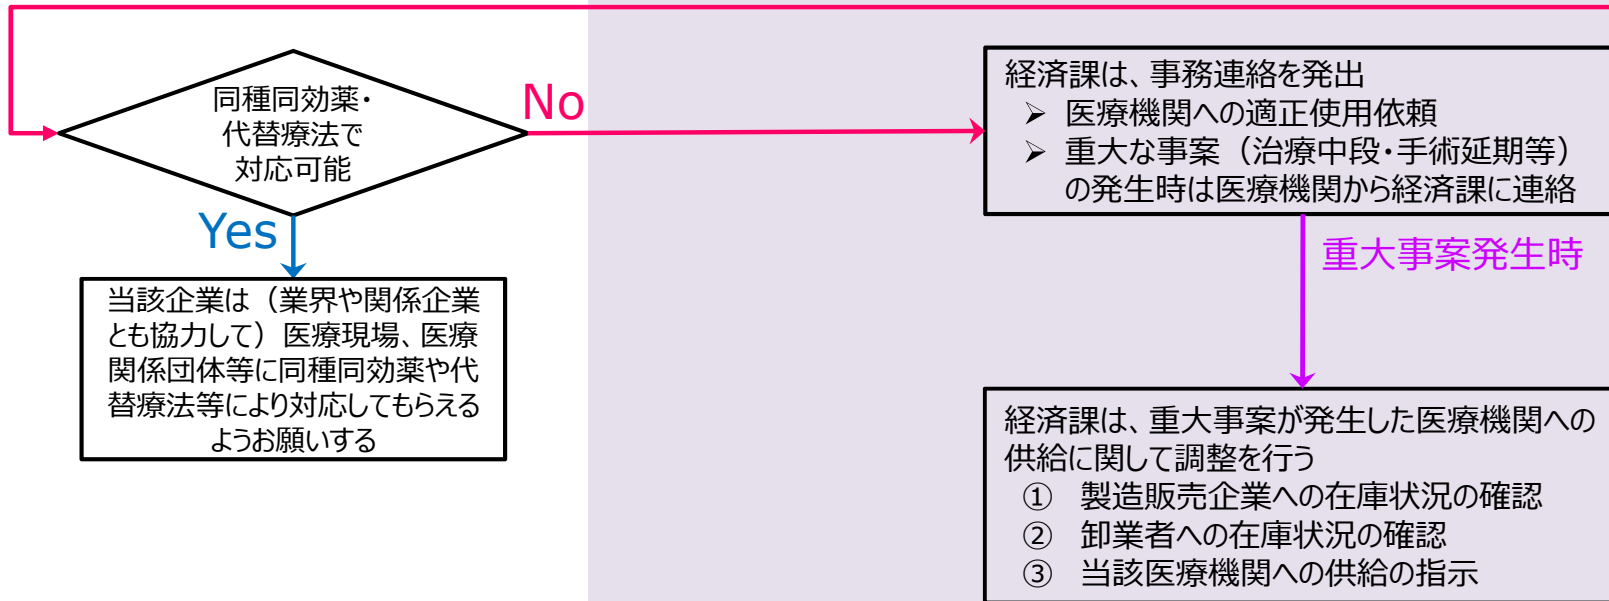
同種同効薬・代替療法で対応可能

No

Yes

当該企業は（業界や関係企業とも協力して）医療現場、医療関係団体等に同種同効薬や代替療法等により対応してもらえるようお願いする

経済課は、事務連絡を発出
➢ 医療機関への適正使用依頼
➢ 重大な事案（治療中段・手術延期等）の発生時は医療機関から経済課に連絡

重大事案発生時

経済課は、重大事案が発生した医療機関への供給に関して調整を行う
① 製造販売企業への在庫状況の確認
② 卸業者への在庫状況の確認
③ 当該医療機関への供給の指示